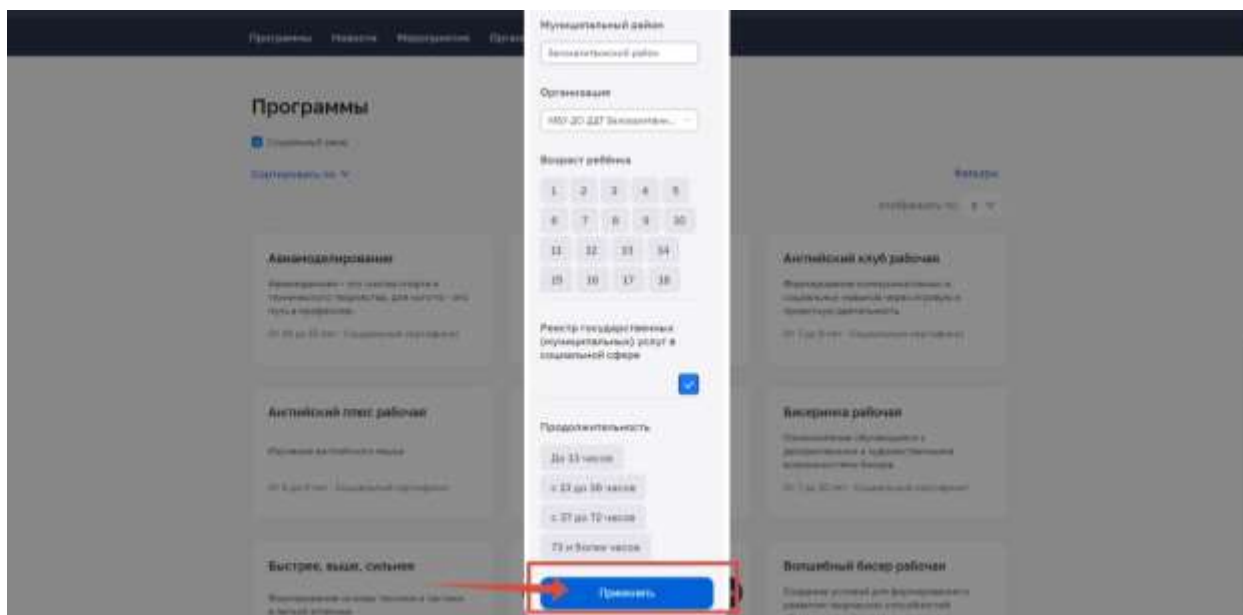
Программы Новости Мероприятия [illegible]

Программы

Социальный заказ

Сортировать по

Фильтры

Отображать по: 8

Авиамоделирование

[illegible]

Английский клуб рабочая

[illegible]

Английский плюс рабочая

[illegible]

Бисеринка рабочая

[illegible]

Быстрее, выше, сильнее

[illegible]

Волшебный бисер рабочая

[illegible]

Муниципальный район

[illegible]

Организация

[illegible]

Возраст ребёнка

| 1 | 2 | 3 | 4 | 5 |
|---|---|---|---|---|
| 6 | 7 | 8 | 9 | 10 |
| 11 | 12 | 13 | 14 | |
| 15 | 16 | 17 | 18 | |

Реестр государственных (муниципальных) услуг в социальной сфере

Продолжительность

До 33 часов

с 33 до 36 часов

с 37 до 72 часов

73 и более часов

Применить